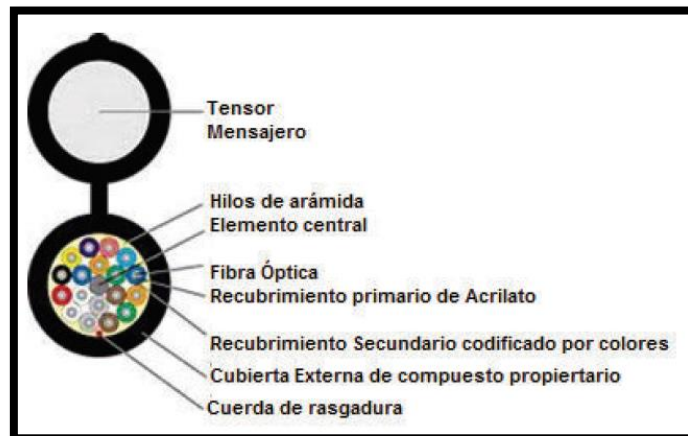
Tensor
Mensajero

Hilos de arámida
Elemento central

Fibra Óptica
Recubrimiento primario de Acrilato

Recubrimiento Secundario codificado por colores
Cubierta Externa de compuesto propiertario
Cuerda de rasgadura